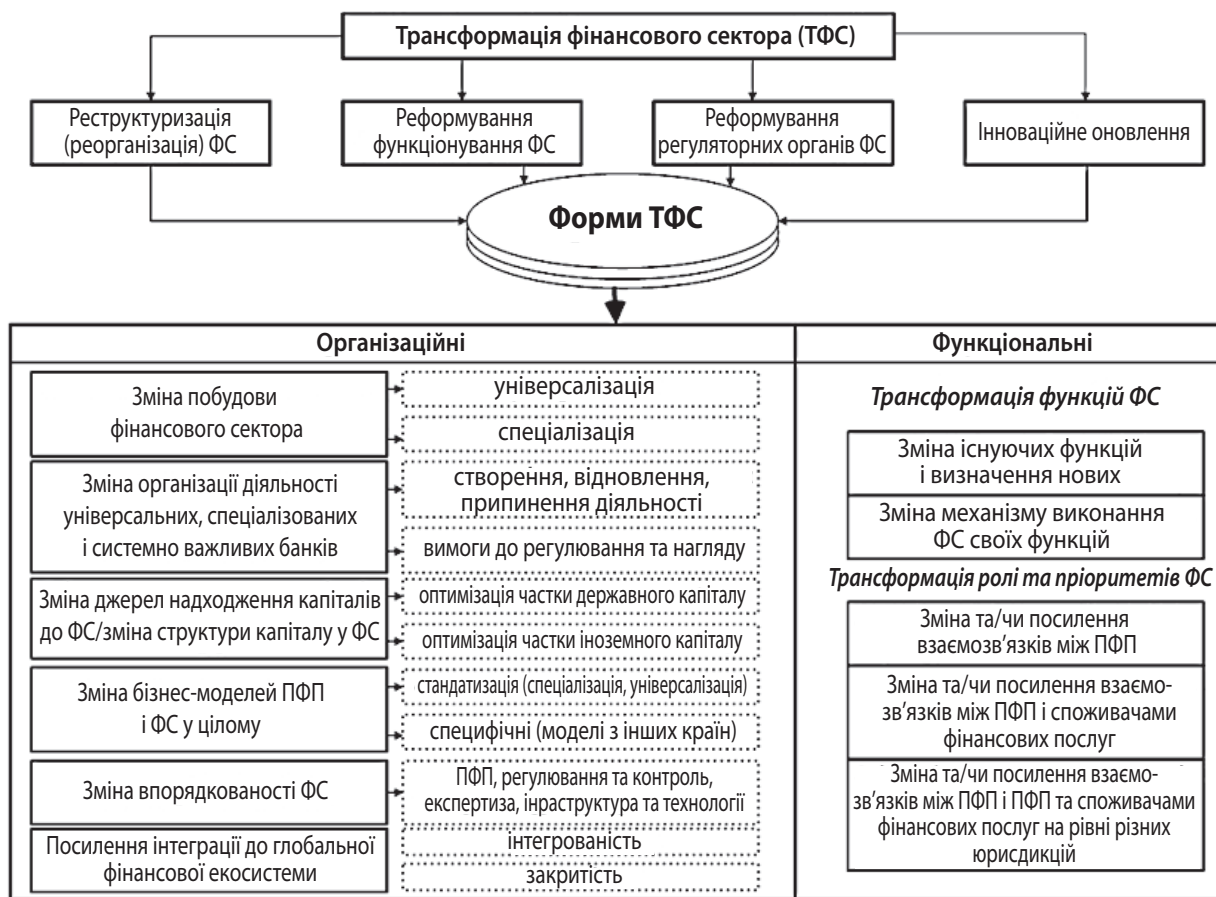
Трансформація фінансового сектора (ТФС)

Реструктуризація (реорганізація) ФС

Реформування функціонування ФС

Реформування регуляторних органів ФС

Інноваційне оновлення

Форми ТФС

Організаційні

Функціональні

Зміна побудови фінансового сектора

універсалізація

спеціалізація

Зміна організації діяльності універсальних, спеціалізованих і системно важливих банків

створення, відновлення, припинення діяльності

вимоги до регулювання та нагляду

Зміна джерел надходження капіталів до ФС/зміна структури капіталу у ФС

оптимізація частки державного капіталу

оптимізація частки іноземного капіталу

Зміна бізнес-моделей ПФП і ФС у цілому

стандатизація (спеціалізація, універсалізація)

специфічні (моделі з інших країн)

Зміна впорядкованості ФС

ПФП, регулювання та контроль, експертиза, інраструктура та технології

Посилення інтеграції до глобальної фінансової екосистеми

інтегрованість

закритість

Трансформація функцій ФС

Зміна існуючих функцій і визначення нових

Зміна механізму виконання ФС своїх функцій

Трансформація ролі та пріоритетів ФС

Зміна та/чи посилення взаємозв’язків між ПФП

Зміна та/чи посилення взаємозв’язків між ПФП і споживачами фінансових послуг

Зміна та/чи посилення взаємозв’язків між ПФП і ПФП та споживачами фінансових послуг на рівні різних юрисдикцій